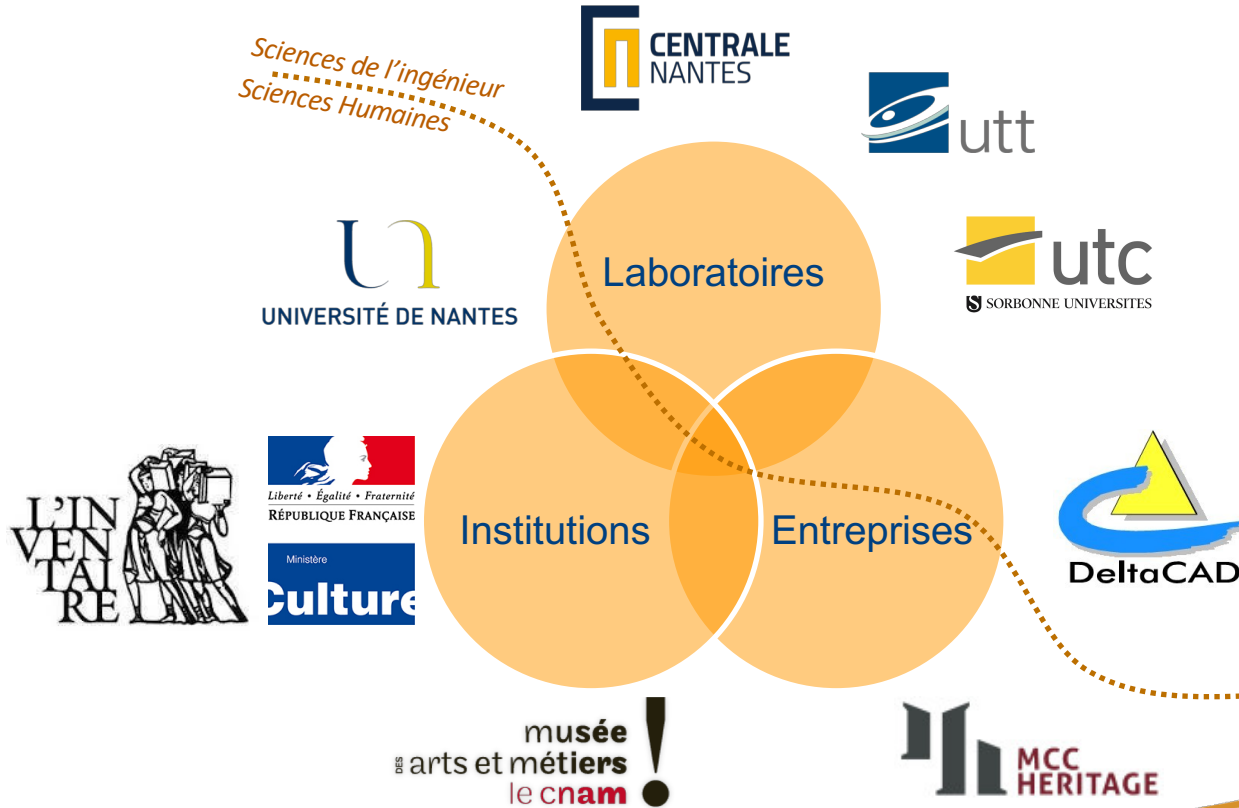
Sciences de l'ingénieur
Sciences Humaines

CENTRALE NANTES

utt

UNIVERSITÉ DE NANTES

Laboratoires

utc
SORBONNE UNIVERSITES

L'INVENTAIRE

Liberté • Égalité • Fraternité
RÉPUBLIQUE FRANÇAISE

Ministère
Culture

Institutions

Entreprises

DeltaCAD

musée des arts et métiers le cnam

MCC HERITAGE